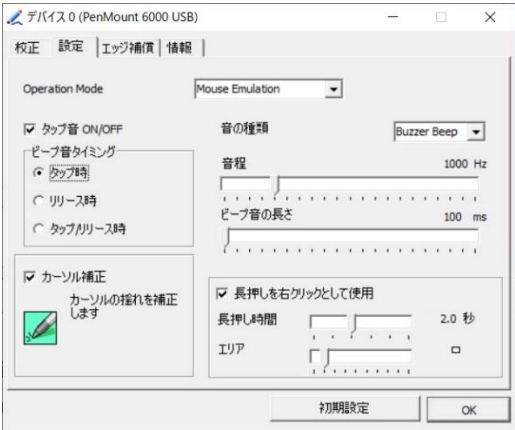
デバイス 0 (PenMount 6000 USB)

校正 | 設定 | エッジ補償 | 情報

Operation Mode
Mouse Emulation

☑ タップ音 ON/OFF
ビープ音タイミング
◉ タップ時
○ リリース時
○ タップ/リリース時

音の種類
Buzzer Beep
音程
1000 Hz
ビープ音の長さ
100 ms

☑ カーソル補正
カーソルの揺れを補正します

☑ 長押しを右クリックとして使用
長押し時間
2.0 秒
エリア

初期設定
OK